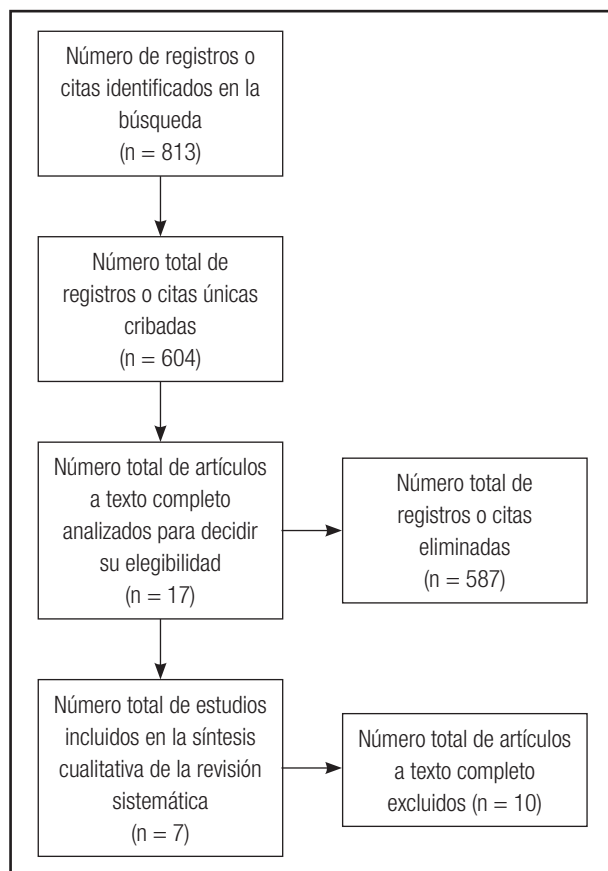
Número de registros o citas identificados en la búsqueda
(n = 813)

Número total de registros o citas únicas cribadas
(n = 604)

Número total de artículos a texto completo analizados para decidir su elegibilidad
(n = 17)

Número total de registros o citas eliminadas
(n = 587)

Número total de estudios incluidos en la síntesis cualitativa de la revisión sistemática
(n = 7)

Número total de artículos a texto completo excluidos (n = 10)